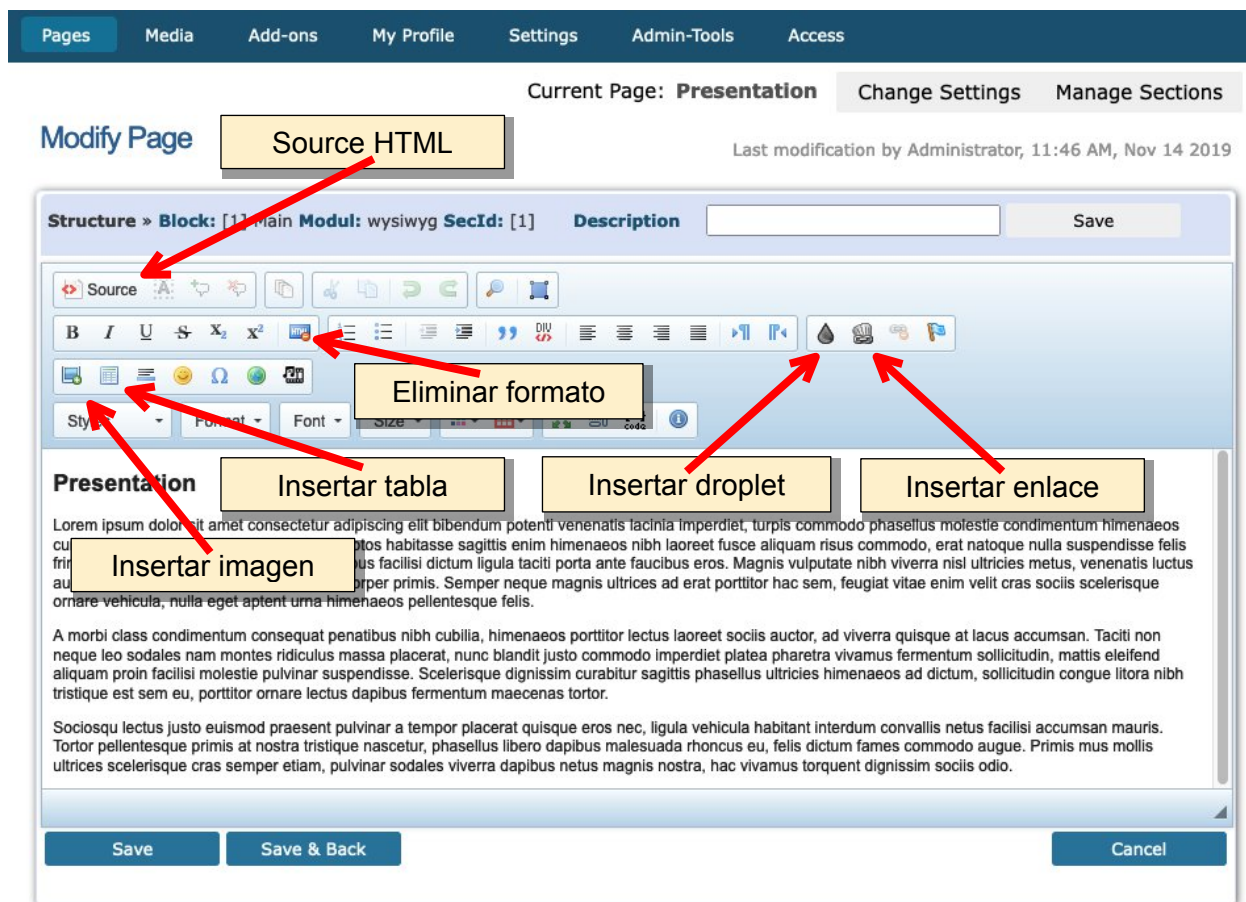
Pages Media Add-ons My Profile Settings Admin-Tools Access

Current Page: **Presentation** Change Settings Manage Sections

Modify Page

Source HTML

Last modification by Administrator, 11:46 AM, Nov 14 2019

Structure » Block: [1] Main Modul: wysiwyg SecId: [1] Description Save

Source

Eliminar formato

Styles Format Font Size

Presentation

Insertar tabla

Insertar droplet

Insertar enlace

Lorem ipsum dolor sit amet consectetur adipiscing elit bibendum potenti venenatis lacinia imperdiet, turpis commodo phasellus molestie condimentum himenaeos cu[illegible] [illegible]ptos habitasse sagittis enim himenaeos nibh laoreet fusce aliquam risus commodo, erat natoque nulla suspendisse felis fri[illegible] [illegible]us facilisi dictum ligula taciti porta ante faucibus eros. Magnis vulputate nibh viverra nisl ultricies metus, venenatis luctus au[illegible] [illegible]rper primis. Semper neque magnis ultrices ad erat porttitor hac sem, feugiat vitae enim velit cras sociis scelerisque ornare vehicula, nulla eget aptent urna himenaeos pellentesque felis.

Insertar imagen

A morbi class condimentum consequat penatibus nibh cubilia, himenaeos porttitor lectus laoreet sociis auctor, ad viverra quisque at lacus accumsan. Taciti non neque leo sodales nam montes ridiculus massa placerat, nunc blandit justo commodo imperdiet platea pharetra vivamus fermentum sollicitudin, mattis eleifend aliquam proin facilisi molestie pulvinar suspendisse. Scelerisque dignissim curabitur sagittis phasellus ultricies himenaeos ad dictum, sollicitudin congue litora nibh tristique est sem eu, porttitor ornare lectus dapibus fermentum maecenas tortor.

Sociosqu lectus justo euismod praesent pulvinar a tempor placerat quisque eros nec, ligula vehicula habitant interdum convallis netus facilisi accumsan mauris. Tortor pellentesque primis at nostra tristique nascetur, phasellus libero dapibus malesuada rhoncus eu, felis dictum fames commodo augue. Primis mus mollis ultrices scelerisque cras semper etiam, pulvinar sodales viverra dapibus netus magnis nostra, hac vivamus torquent dignissim sociis odio.

Save Save & Back Cancel